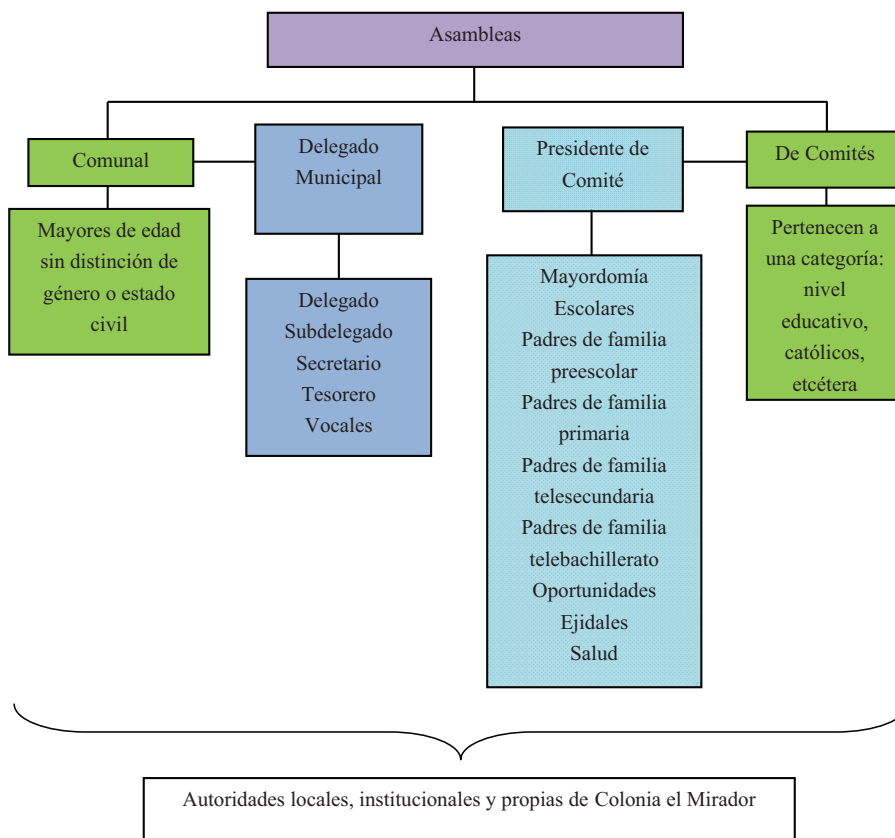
Asambleas

Comunal

Mayores de edad sin distinción de género o estado civil

Delegado Municipal

Delegado
Subdelegado
Secretario
Tesorero
Vocales

Presidente de Comité

Mayordomía
Escolares
Padres de familia preescolar
Padres de familia primaria
Padres de familia telesecundaria
Padres de familia telebachillerato
Oportunidades
Ejidales
Salud

De Comités

Pertenecen a una categoría: nivel educativo, católicos, etcétera

Autoridades locales, institucionales y propias de Colonia el Mirador